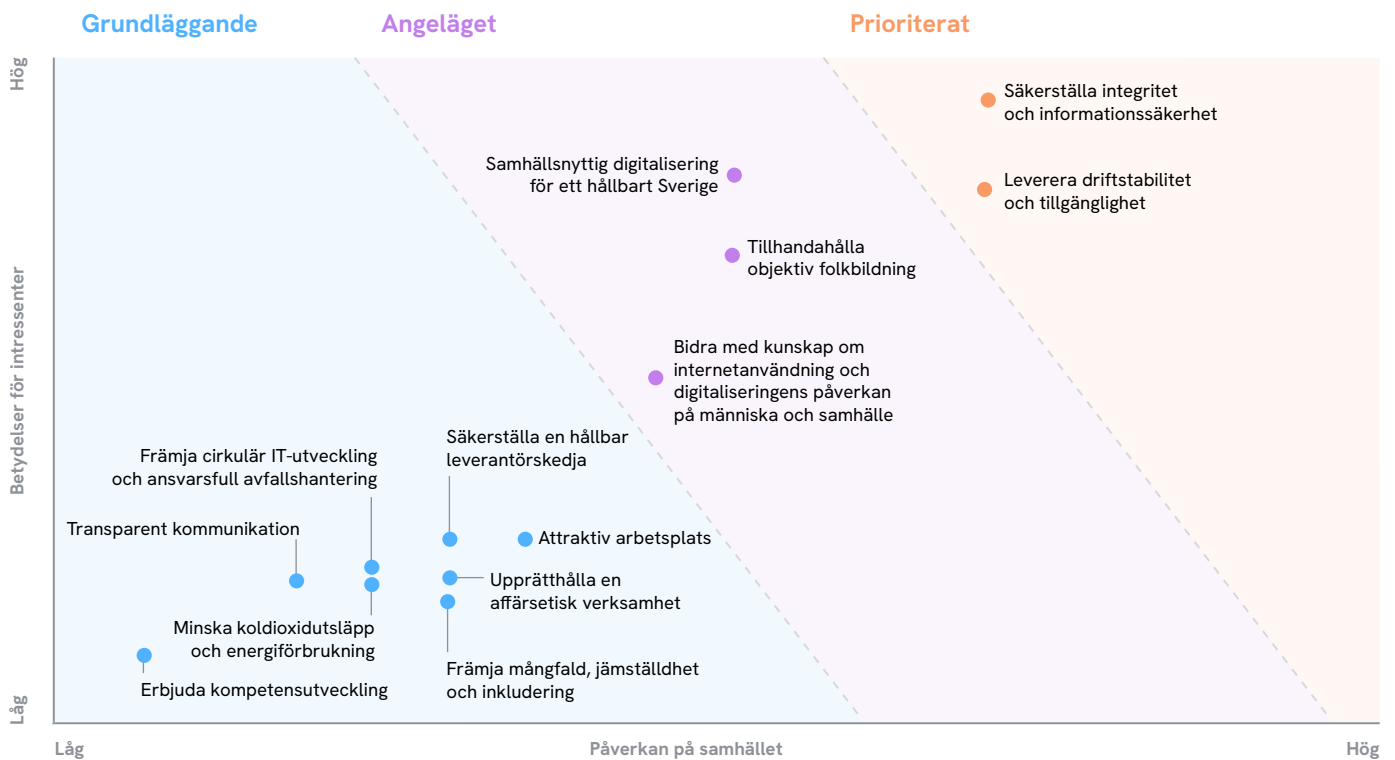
Grundläggande Angeläget Prioriterat

Hög

Betydelser för intressenter

Låg

Säkerställa integritet och informationssäkerhet

Leverera driftstabilitet och tillgänglighet

Samhällsnyttig digitalisering för ett hållbart Sverige

Tillhandahålla objektiv folkbildning

Bidra med kunskap om internetanvändning och digitaliseringens påverkan på människa och samhälle

Säkerställa en hållbar leverantörskedja

Främja cirkulär IT-utveckling och ansvarsfull avfallshantering

Transparent kommunikation

Attraktiv arbetsplats

Upprätthålla en affärsetisk verksamhet

Minska koldioxidutsläpp och energiförbrukning

Erbjuda kompetensutveckling

Främja mångfald, jämställdhet och inkludering

Låg Påverkan på samhället Hög